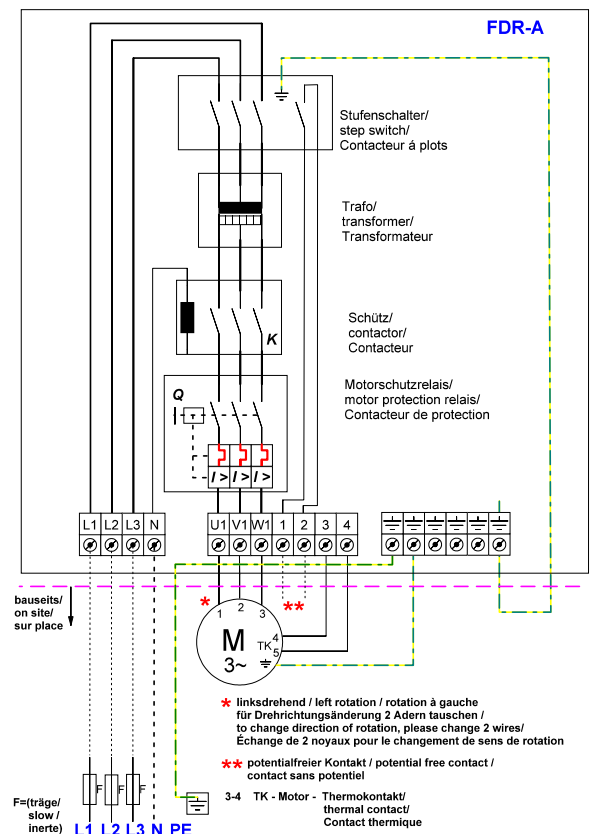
FDR-A

Stufenschalter/ step switch/ Contacteur á plots

Trafo/ transformer/ Transformateur

Schütz/ contactor/ Contacteur

K

Motorschutzrelais/ motor protection relais/ Contacteur de protection

Q

I > I > I >

L1 L2 L3 N

U1 V1 W1 1 2 3 4

bauseits/ on site/ sur place

*

**

1 2 3

M 3~

TK 4 5

* linksdrehend / left rotation / rotation à gauche für Drehrichtungsänderung 2 Adern tauschen / to change direction of rotation, please change 2 wires/ Échange de 2 noyaux pour le changement de sens de rotation

** potentialfreier Kontakt / potential free contact / contact sans potentiel

3-4 TK - Motor - Thermokontakt/ thermal contact/ Contact thermique

F=(träge/ slow / inerte)

F F F

L1 L2 L3 N PE